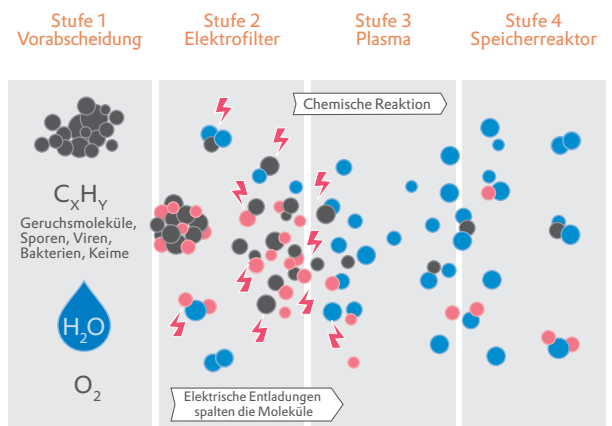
Stufe 1
Vorabscheidung

Stufe 2
Elektrofilter

Stufe 3
Plasma

Stufe 4
Speicherreaktor

Chemische Reaktion

$C_XH_Y$
Geruchsmoleküle, Sporen, Viren, Bakterien, Keime

$H_2O$

$O_2$

Elektrische Entladungen spalten die Moleküle